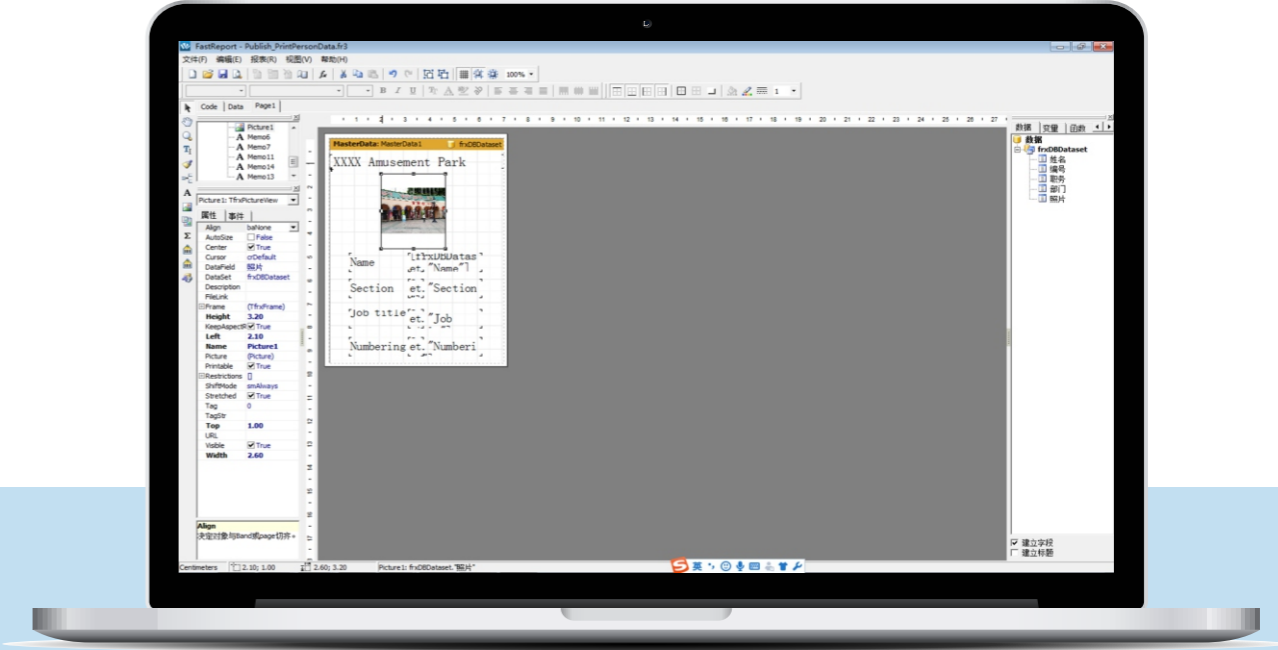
FastReport - Publish_PrintPersonData.fr3

文件(F) 编辑(E) 报表(R) 视图(V) 帮助(H)

100%

Code Data Page1

Picture1
Memo6
Memo7
Memo11
Memo14
Memo13

Picture1: TfrxPictureView

属性 事件

| | |
|---|---|
| Align | baNone |
| AutoSize | False |
| Center | True |
| Cursor | crDefault |
| DataField | 照片 |
| DataSet | frxDBDataset |
| Description | |
| FileLink | |
| Frame | (TfrxFrame) |
| Height | 3.20 |
| KeepAspectR | True |
| Left | 2.10 |
| Name | Picture1 |
| Picture | (Picture) |
| Printable | True |
| Restrictions | [] |
| ShiftMode | smAlways |
| Stretched | True |
| Tag | 0 |
| TagStr | |
| Top | 1.00 |
| URL | |
| Visible | True |
| Width | 2.60 |

Align
决定对象与Band或page的对齐

MasterData: MasterData1 frxDBDataset

XXXX Amusement Park

Name [frxDBDataset."Name"]

Section [frxDBDataset."Section

Job title [frxDBDataset."Job

Numbering [frxDBDataset."Numberi

数据 变量 函数

数据
frxDBDataset
姓名
编号
职务
部门
照片

建立字段
建立标题

Centimeters 2.10; 1.00 2.60; 3.20 Picture1: frxDBDataset."照片"

英